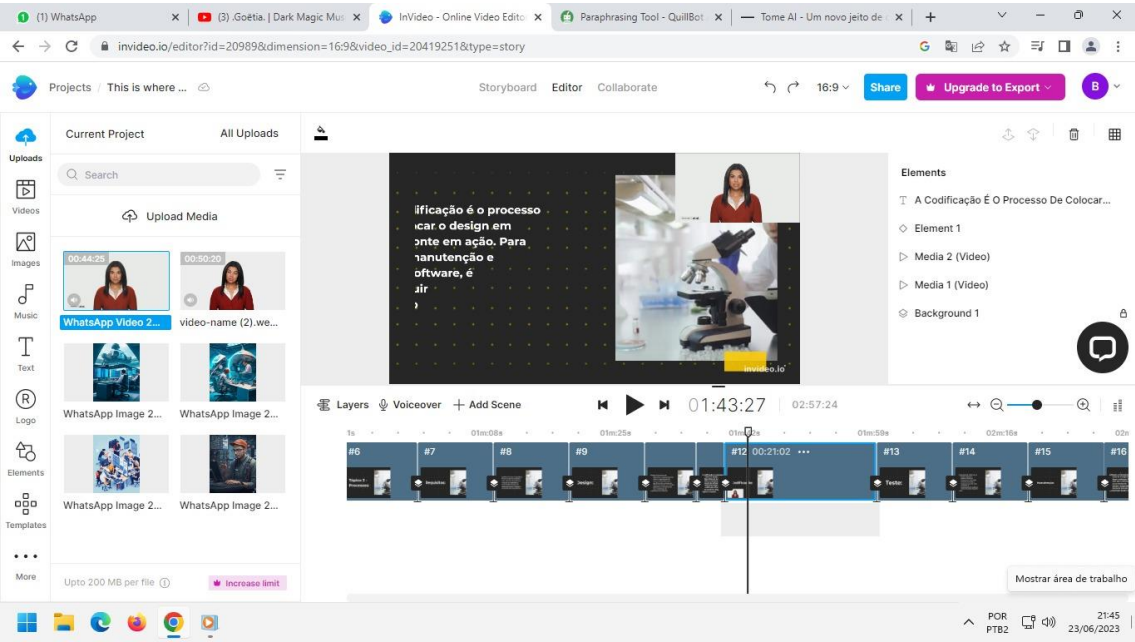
(1) WhatsApp
(3) .Goëtia. | Dark Magic Mus
InVideo - Online Video Edito
Paraphrasing Tool - QuillBot
Tome AI - Um novo jeito de
invideo.io/editor?id=20989&dimension=16:9&video_id=20419251&type=story

Projects / This is where ...
Storyboard Editor Collaborate
16:9
Share
Upgrade to Export
B

Uploads
Videos
Images
Music
Text
Logo
Elements
Templates
More

Current Project
All Uploads
Search
Upload Media
00:44:25
00:50:20
WhatsApp Video 2...
video-name (2).we...
WhatsApp Image 2...
WhatsApp Image 2...
WhatsApp Image 2...
WhatsApp Image 2...
Upto 200 MB per file
Increase limit

lificação é o processo
car o design em
onte em ação. Para
nanutenção e
oftware, é
uir
invideo.io

Elements
A Codificação É O Processo De Colocar...
Element 1
Media 2 (Video)
Media 1 (Video)
Background 1

Layers
Voiceover
Add Scene
01:43:27
02:57:24

1s
01m:08s
01m:25s
01m:42s
01m:59s
02m:16s
02n
#6
#7
#8
#9
#12 00:21:02
#13
#14
#15
#16

Mostrar área de trabalho

POR PTB2
21:45 23/06/2023